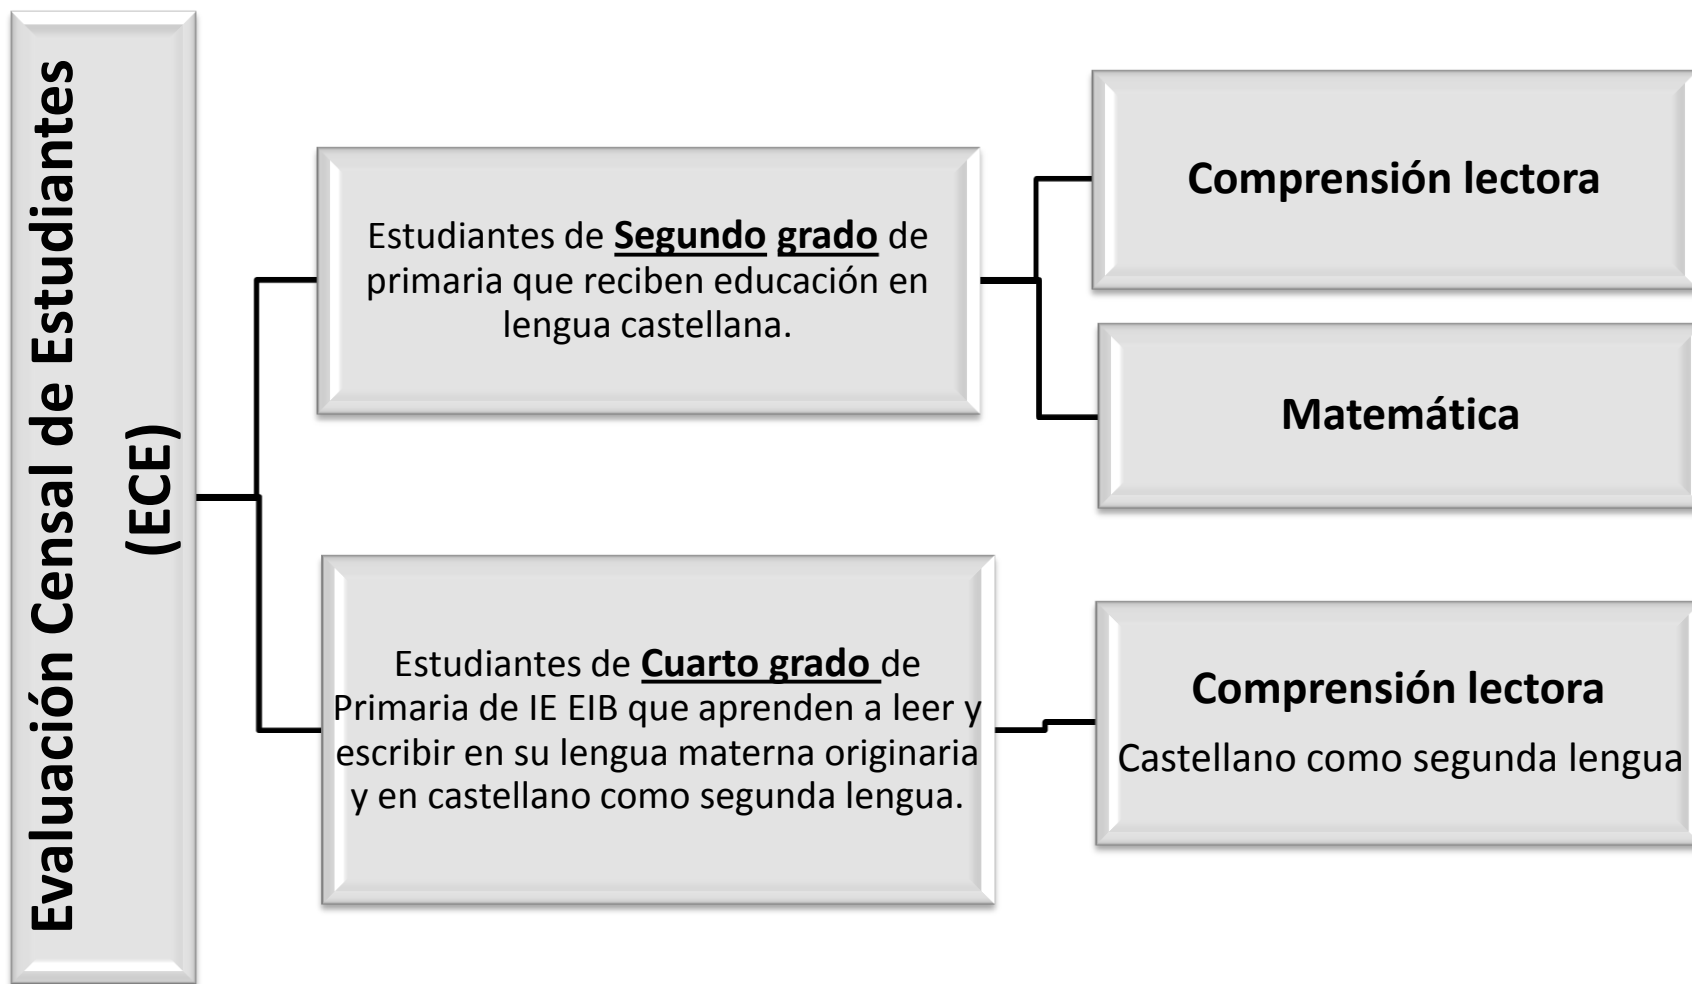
Evaluación Censal de Estudiantes
(ECE)

Estudiantes de Segundo grado de primaria que reciben educación en lengua castellana.

Comprensión lectora

Matemática

Estudiantes de Cuarto grado de Primaria de IE EIB que aprenden a leer y escribir en su lengua materna originaria y en castellano como segunda lengua.

Comprensión lectora
Castellano como segunda lengua